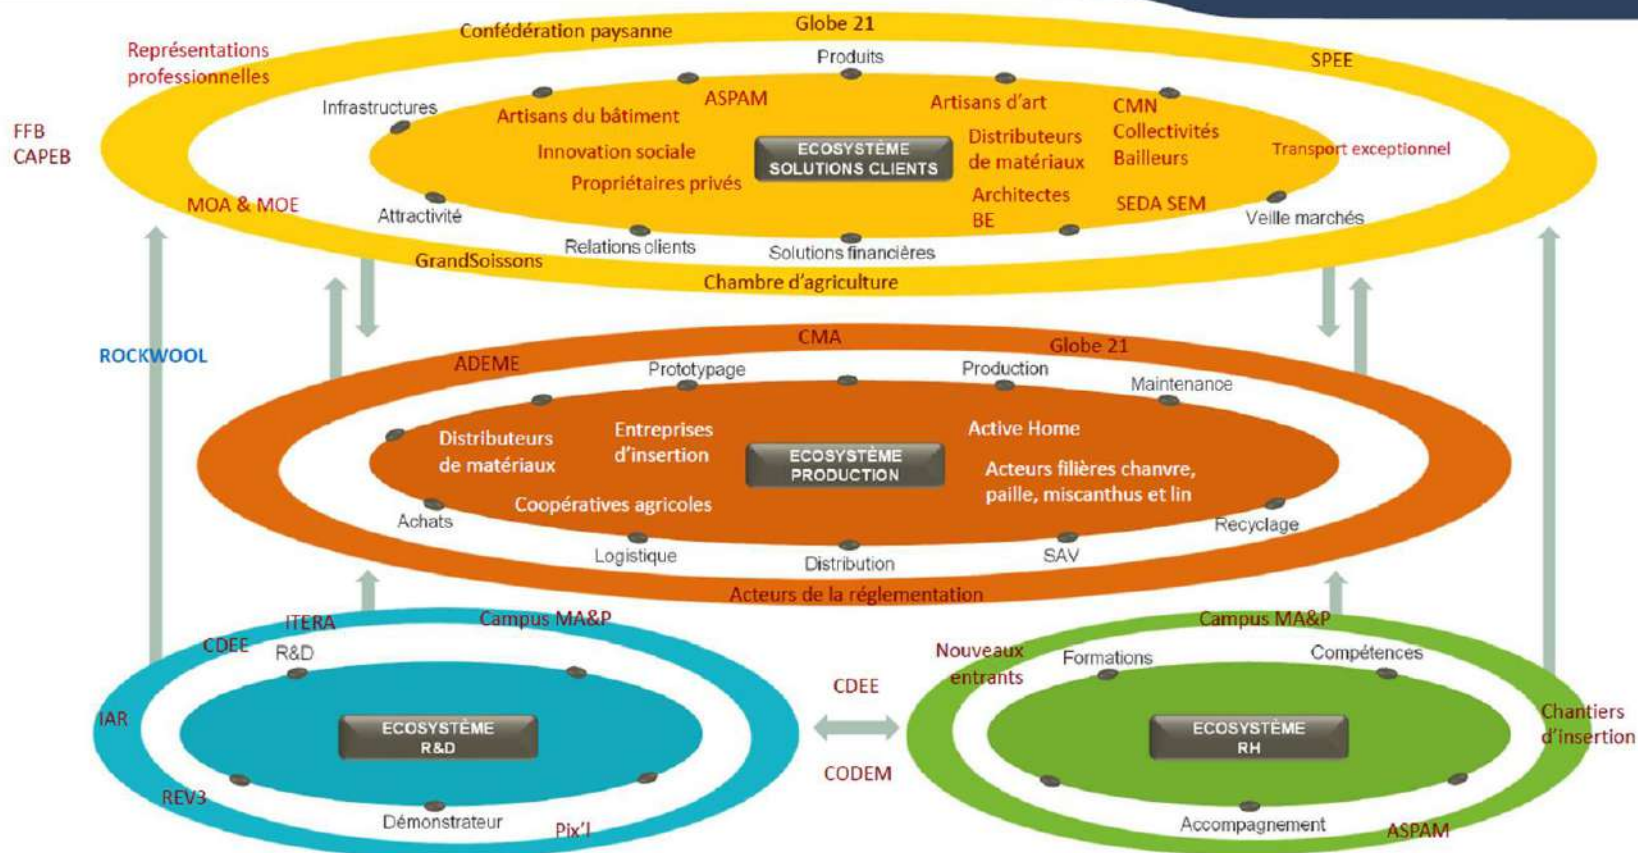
Confédération paysanne
Globe 21
Représentations professionnelles
Produits
SPEE
FFB
CAPEB
Infrastructures
Artisans du bâtiment
ASPAM
Artisans d'art
CMN
Collectivités
Bailleurs
Innovation sociale
ECOSYSTÈME SOLUTIONS CLIENTS
Distributeurs de matériaux
Transport exceptionnel
Propriétaires privés
MOA & MOE
Attractivité
Architectes
BE
SEDA SEM
Veille marchés
Relations clients
Solutions financières
GrandSoissons
Chambre d'agriculture

ROCKWOOL

CMA
ADEME
Globe 21
Prototypage
Production
Maintenance
Distributeurs de matériaux
Entreprises d'insertion
ECOSYSTÈME PRODUCTION
Active Home
Acteurs filières chanvre, paille, miscanthus et lin
Coopératives agricoles
Achats
Recyclage
Logistique
Distribution
SAV
Acteurs de la réglementation

ITERA
Campus MA&P
CDEE
R&D
IAR
ECOSYSTÈME R&D
REV3
Démonstrateur
Pix'l

CDEE
CODEM

Campus MA&P
Nouveaux entrants
Formations
Compétences
ECOSYSTÈME RH
Chantiers d'insertion
Accompagnement
ASPAM